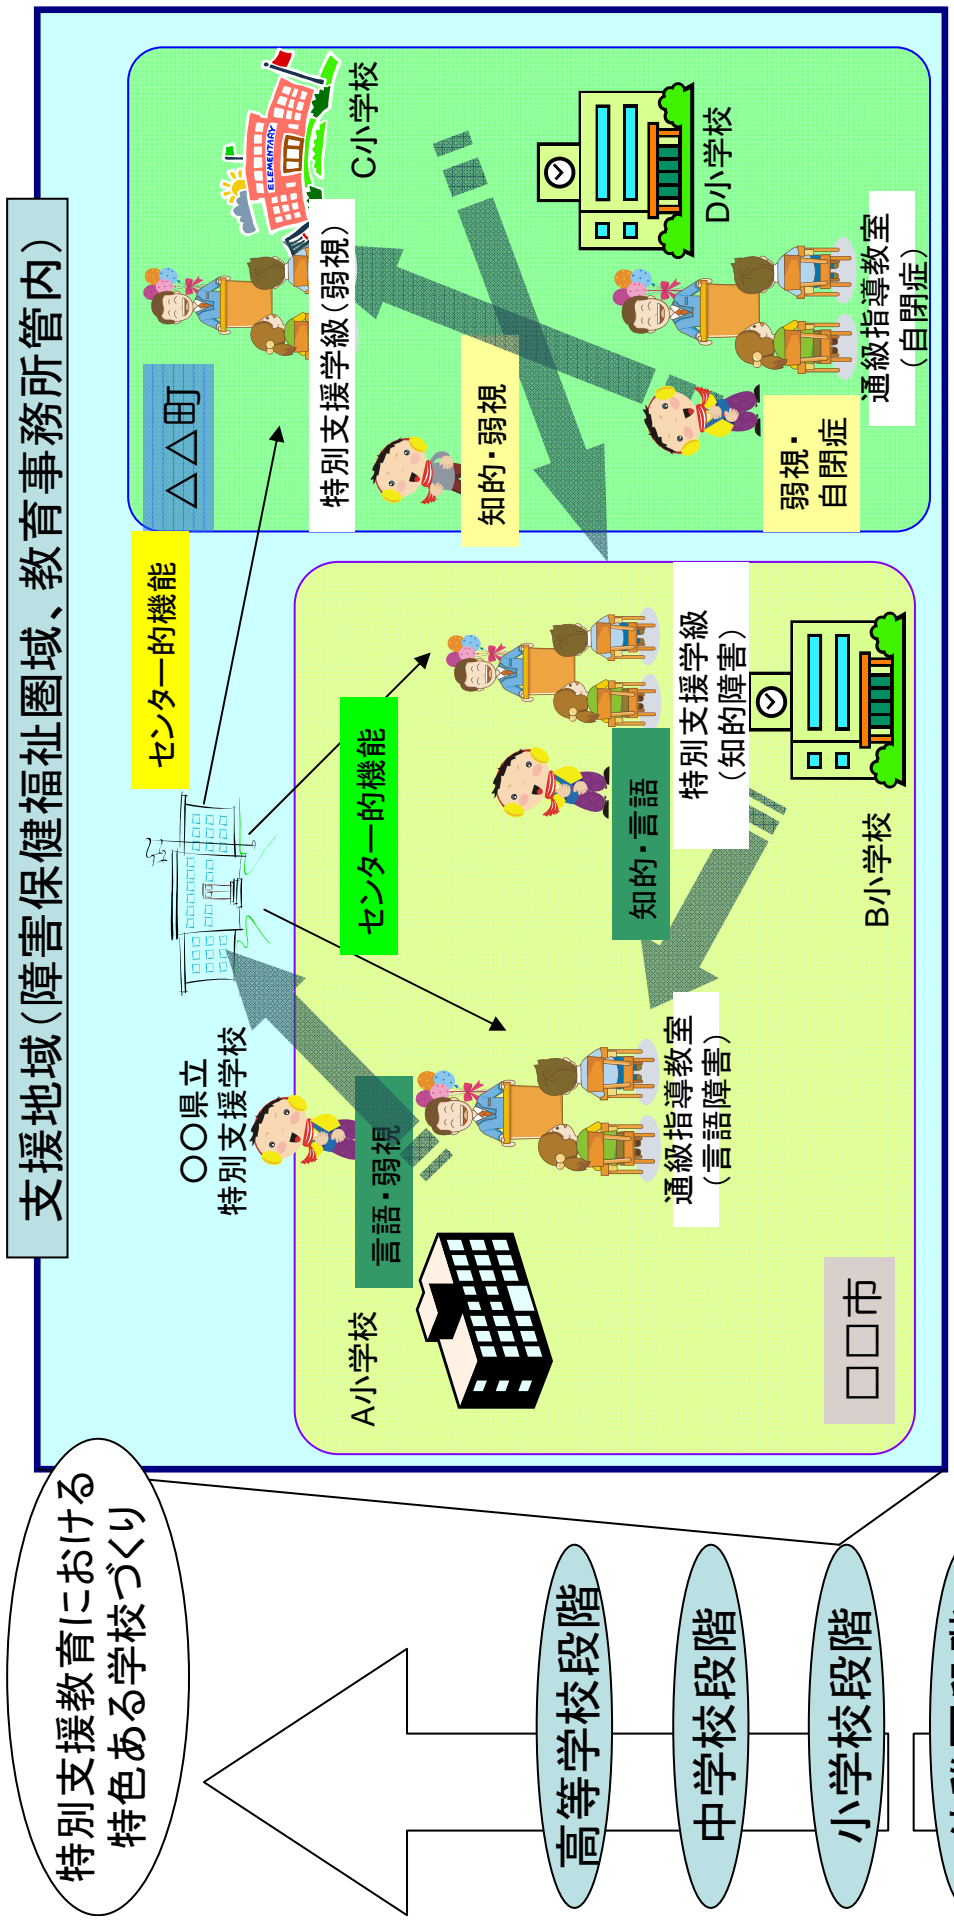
支援地域（障害保健福祉圏域、教育事務所管内）

C小学校

ELEMENTARY

D小学校

特別支援学級（弱視）

△△町

知的・弱視

弱視・自閉症

通級指導教室（自閉症）

センター的機能

センター的機能

特別支援学級（知的障害）

知的・言語

B小学校

〇〇県立特別支援学校

言語・弱視

通級指導教室（言語障害）

A小学校

□□市

特別支援教育における特色ある学校づくり

高等学校段階

中学校段階

小学校段階